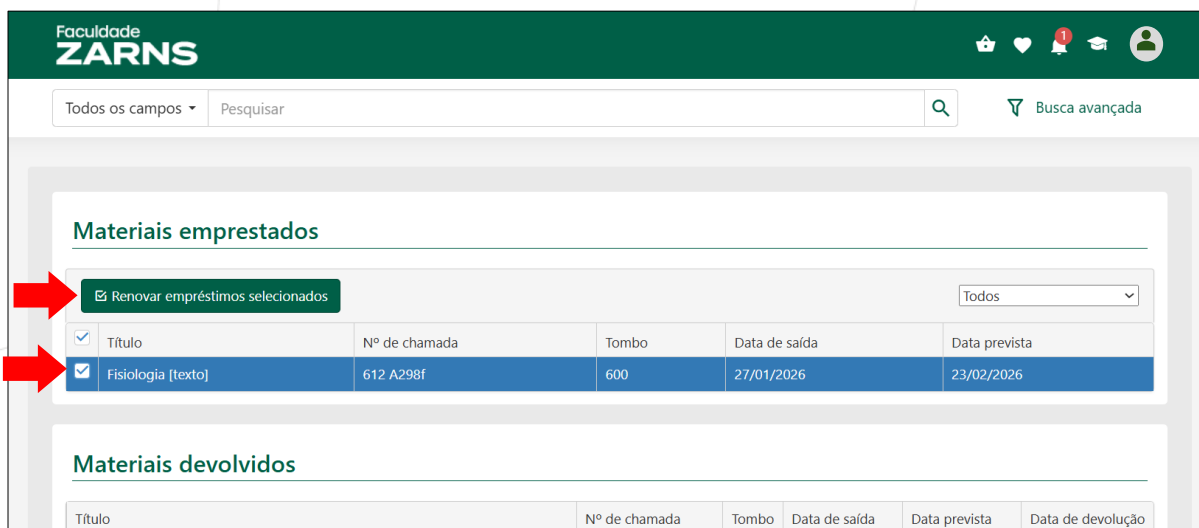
Faculdade
ZARNS

1

Todos os campos
Pesquisar
Busca avançada

Materiais emprestados

Renovar empréstimos selecionados

Todos

| | Título | Nº de chamada | Tombo | Data de saída | Data prevista |
|---|---|---|---|---|---|
| | Fisiologia [texto] | 612 A298f | 600 | 27/01/2026 | 23/02/2026 |

Materiais devolvidos

| Título | Nº de chamada | Tombo | Data de saída | Data prevista | Data de devolução |
|---|---|---|---|---|---|